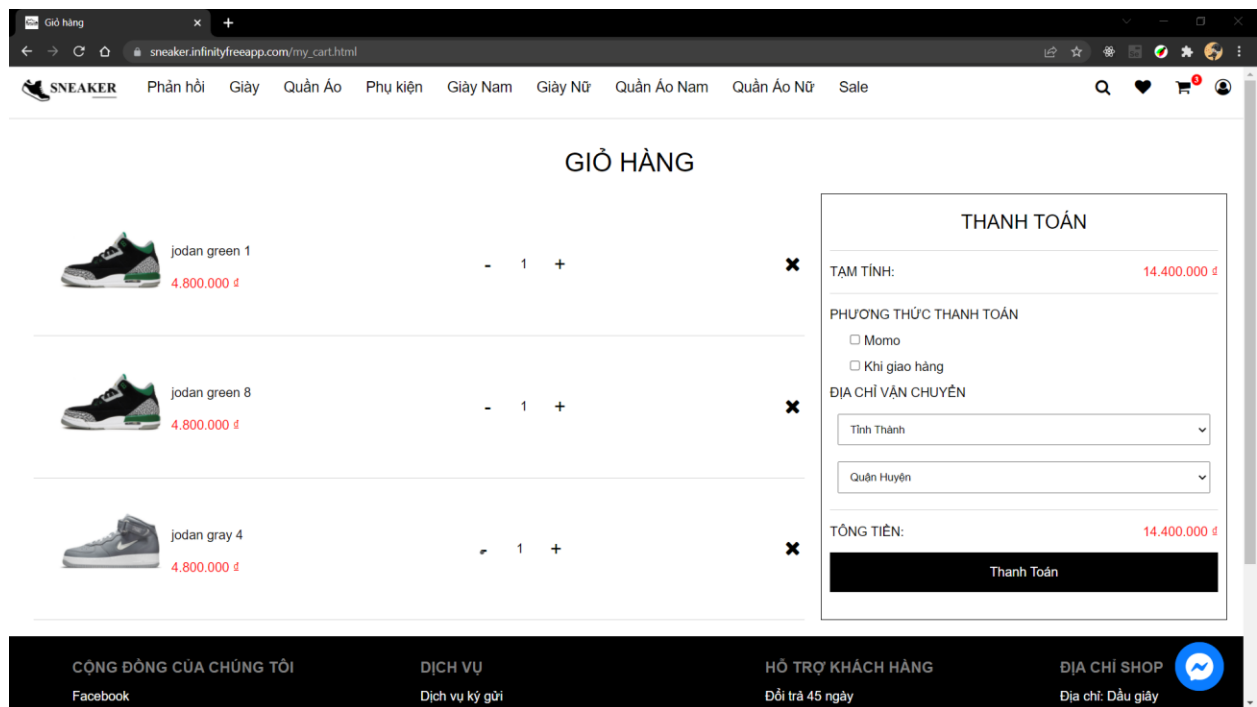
Giỏ hàng
sneaker.infinityfreeapp.com/my_cart.html

SNEAKER Phản hồi Giày Quần Áo Phụ kiện Giày Nam Giày Nữ Quần Áo Nam Quần Áo Nữ Sale

3

GIỎ HÀNG

jodan green 1
4.800.000 ₫
- 1 +

jodan green 8
4.800.000 ₫
- 1 +

jodan gray 4
4.800.000 ₫
- 1 +

THANH TOÁN

TẠM TÍNH: 14.400.000 ₫

PHƯƠNG THỨC THANH TOÁN
Momo
Khi giao hàng

ĐỊA CHỈ VẬN CHUYỂN
Tỉnh Thành
Quận Huyện

TỔNG TIỀN: 14.400.000 ₫

Thanh Toán

CỘNG ĐỒNG CỦA CHÚNG TÔI
Facebook

DỊCH VỤ
Dịch vụ ký gửi

HỖ TRỢ KHÁCH HÀNG
Đổi trả 45 ngày

ĐỊA CHỈ SHOP
Địa chỉ: Dầu giây